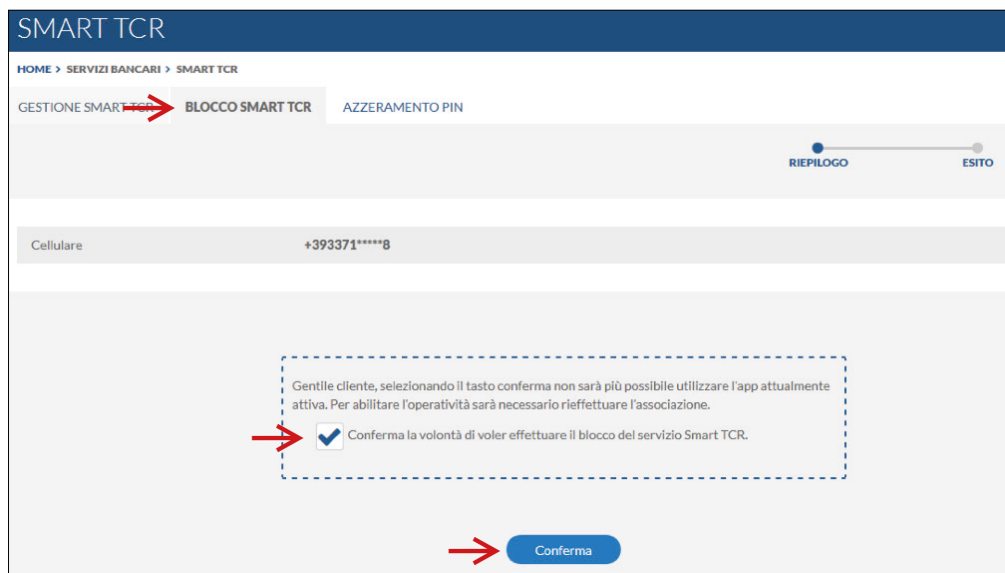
SMART TCR

HOME > SERVIZI BANCARI > SMART TCR

GESTIONE SMART TCR BLOCCO SMART TCR AZZERAMENTO PIN

RIEPILOGO ESITO

Cellulare +393371*****8

Gentile cliente, selezionando il tasto conferma non sarà più possibile utilizzare l'app attualmente attiva. Per abilitare l'operatività sarà necessario rieffettuare l'associazione.

Conferma la volontà di voler effettuare il blocco del servizio Smart TCR.

Conferma